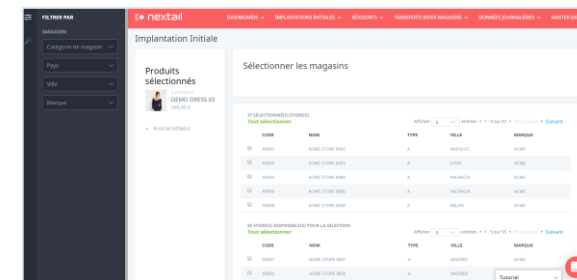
FILTRER PAR
MAGASINS
Catégorie de magasin
Pays
Ville
Marque

nextail
DASHBOARDS IMPLANTATIONS INITIALES RÉASSORTS TRANSFERTS INTER-MAGASINS DONNÉES JOURNALIÈRES MASTER DA

Implantation Initiale

Produits sélectionnés
DEMO DRESS 03
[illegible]
+ PLUS DE DÉTAILS

Sélectionner les magasins

37 SÉLECTIONNÉ(E)(S) STORE(S)
Tout sélectionner
Afficher 5 entrées • 1 - 5 sur 37 • Précédent • Suivant

| | CODE | NOM | TYPE | VILLE | MARQUE |
|---|---|---|---|---|---|
| | A0002 | ACME STORE 0002 | A | MATOLES | ACME |
| | A0003 | ACME STORE 0003 | A | LYON | ACME |
| | A0004 | ACME STORE 0004 | A | VALENCIA | ACME |
| | A0005 | ACME STORE 0005 | A | VALENCIA | ACME |
| | A0006 | ACME STORE 0006 | A | MILAN | ACME |

34 STORE(S) DISPONIBLE(S) POUR LA SÉLECTION
Tout sélectionner
Afficher 5 entrées • 1 - 5 sur 33 • Précédent • Suivant

| | CODE | NOM | TYPE | VILLE | MARQUE |
|---|---|---|---|---|---|
| | A0001 | ACME STORE 0001 | A | MADRID | ACME |
| | A0007 | ACME STORE 0007 | A | MADRID | ACME |

Tutorial